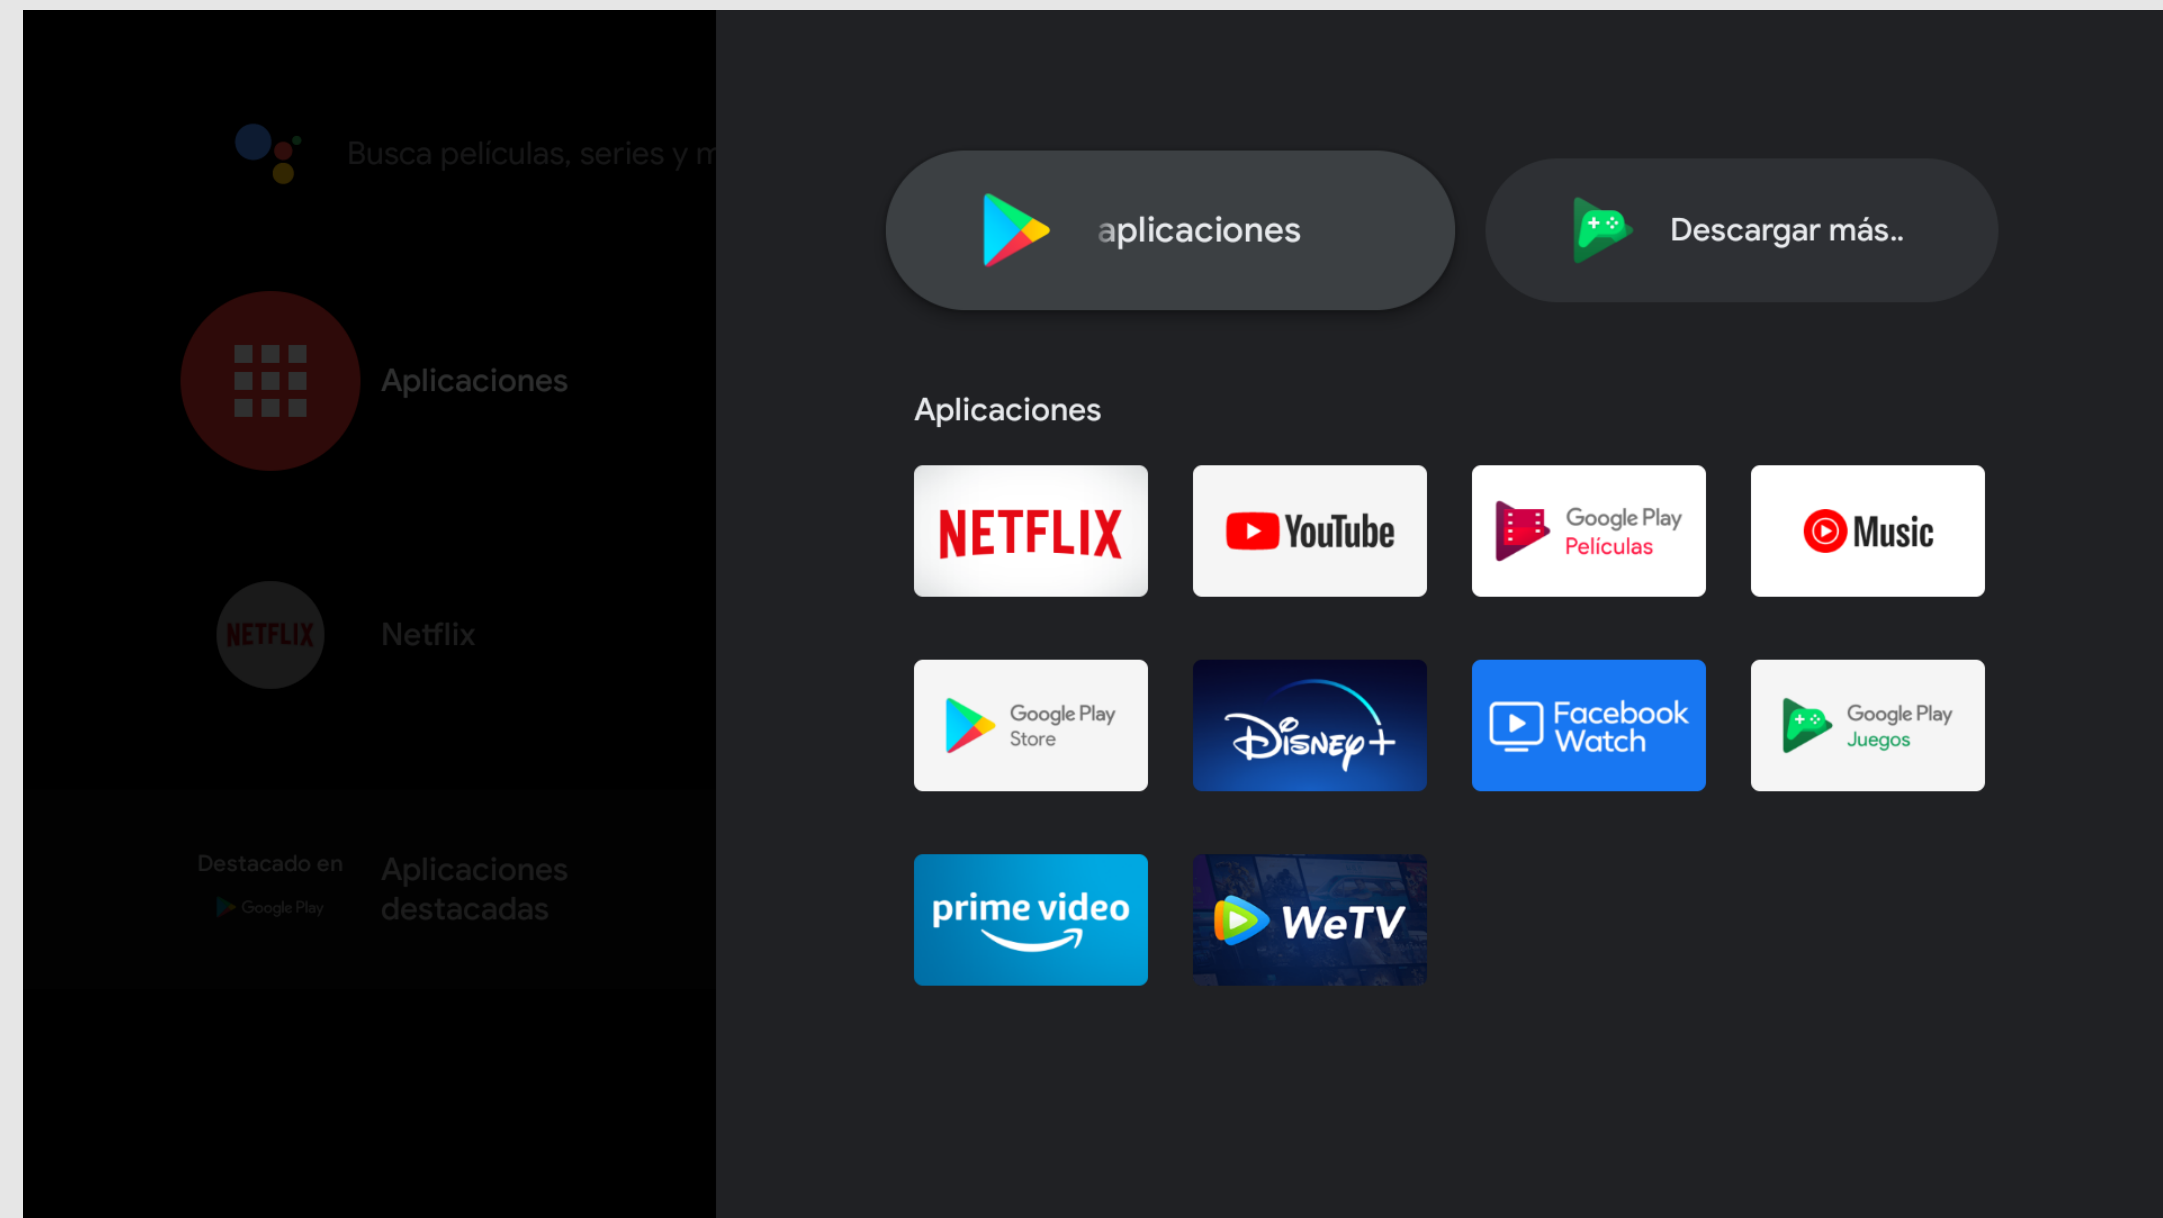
Busca películas, series y m

Aplicaciones

NETFLIX Netflix

Destacado en Google Play

Aplicaciones destacadas

aplicaciones

Descargar más..

Aplicaciones

NETFLIX

YouTube

Google Play Películas

Music

Google Play Store

Disney+

Facebook Watch

Google Play Juegos

prime video

WeTV